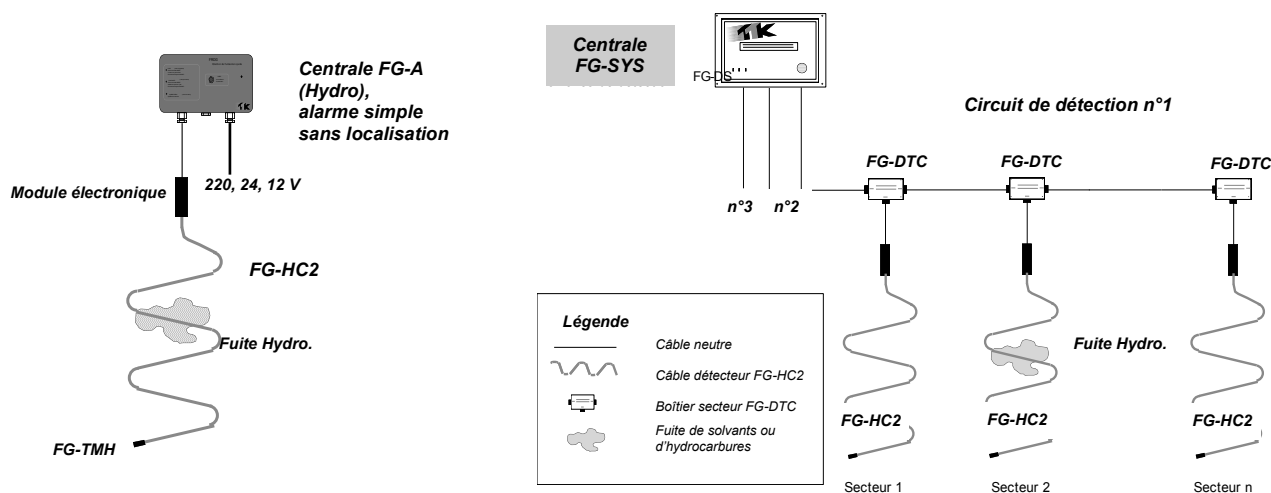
Centrale FG-A (Hydro), alarme simple sans localisation

220, 24, 12 V

Module électronique

FG-HC2

Fuite Hydro.

FG-TMH

Centrale FG-SYS

TTK

FG-DS

Circuit de détection n°1

n°3

n°2

FG-DTC

FG-DTC

FG-DTC

Légende

Câble neutre

Câble détecteur FG-HC2

Boîtier secteur FG-DTC

Fuite de solvants ou d'hydrocarbures

Fuite Hydro.

FG-HC2

FG-HC2

FG-HC2

Secteur 1

Secteur 2

Secteur n